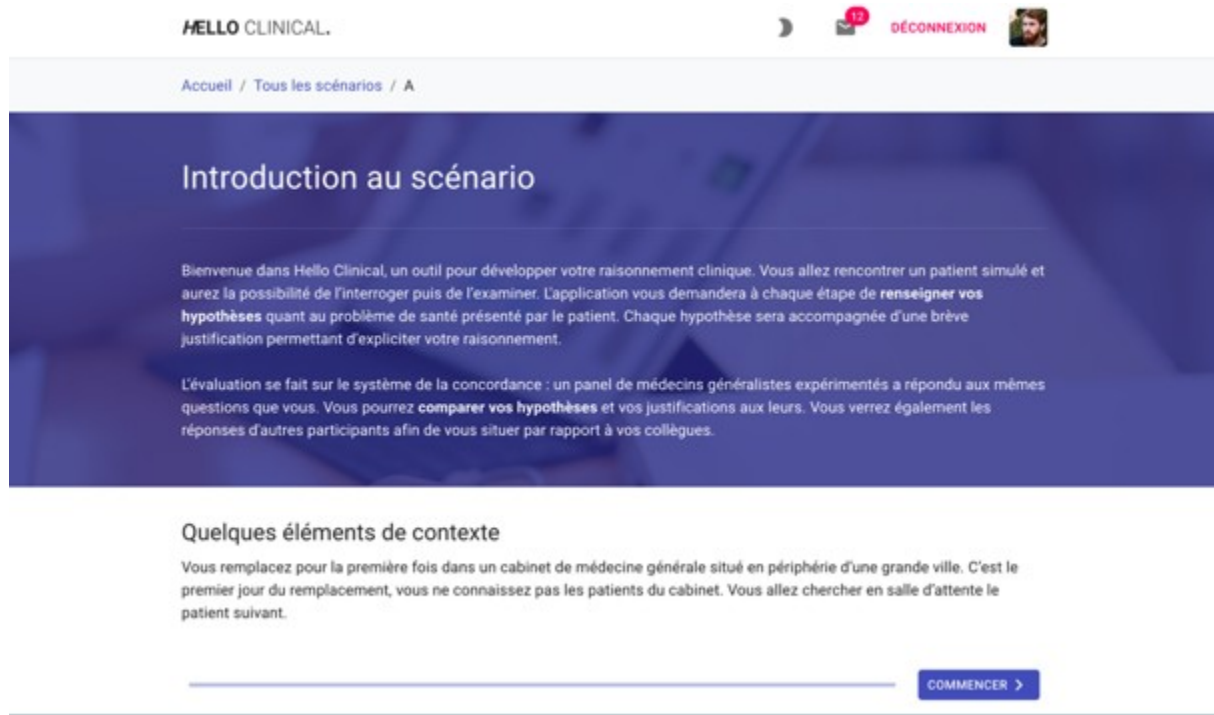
HELLO CLINICAL.

12

DÉCONNEXION

Accueil / Tous les scénarios / A

Introduction au scénario

Bienvenue dans Hello Clinical, un outil pour développer votre raisonnement clinique. Vous allez rencontrer un patient simulé et aurez la possibilité de l'interroger puis de l'examiner. L'application vous demandera à chaque étape de **renseigner vos hypothèses** quant au problème de santé présenté par le patient. Chaque hypothèse sera accompagnée d'une brève justification permettant d'expliciter votre raisonnement.

L'évaluation se fait sur le système de la concordance : un panel de médecins généralistes expérimentés a répondu aux mêmes questions que vous. Vous pourrez **comparer vos hypothèses** et vos justifications aux leurs. Vous verrez également les réponses d'autres participants afin de vous situer par rapport à vos collègues.

Quelques éléments de contexte

Vous remplacez pour la première fois dans un cabinet de médecine générale situé en périphérie d'une grande ville. C'est le premier jour du remplacement, vous ne connaissez pas les patients du cabinet. Vous allez chercher en salle d'attente le patient suivant.

COMMENCER >